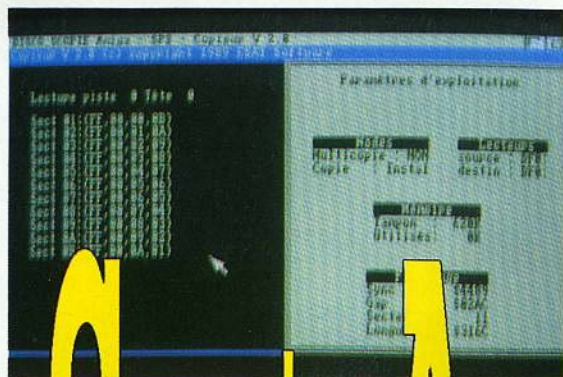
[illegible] Amiga SFB - Copieur V 2.8
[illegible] V 2.8 SFB copyright 1989 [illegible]

Lecture piste 0 Tête 0

Sect 01:(FF,00,00,0B)
Sect 02:(FF,00,01,0A)
Sect 03:(FF,00,02,09)
Sect 04:(FF,00,03,08)
Sect 05:(FF,00,04,07)
Sect 06:(FF,00,05,06)
Sect 07:(FF,00,06,05)
Sect 08:(FF,00,07,04)
Sect 09:(FF,00,08,03)
Sect 10:(FF,00,09,02)
Sect 11:(FF,00,0A,01)

Paramètres d'exploitation

Modes
Multicopie : NON
Copie : Instal

Lecteurs
source : DF0:
destin : DF0:

Mémoire
Tampon : 620K
Utilisés : 0K

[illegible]
Sync : $4489
Gap : $02AC
Secte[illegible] : 11
Longu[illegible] : $316C